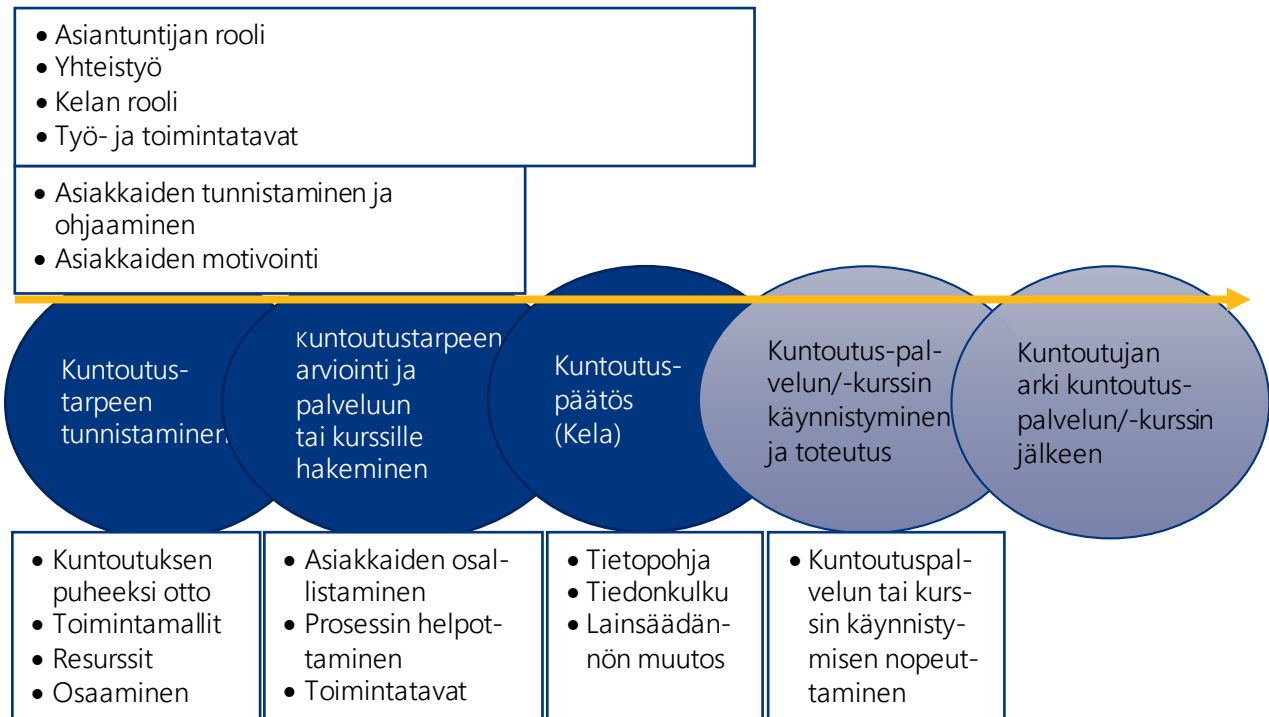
• Asiantuntijan rooli
• Yhteistyö
• Kelan rooli
• Työ- ja toimintatavat

• Asiakkaiden tunnistaminen ja ohjaaminen
• Asiakkaiden motivointi

Kuntoutustarpeen tunnistaminen

Kuntoutustarpeen arviointi ja palveluun tai kurssille hakeminen

Kuntoutuspäätös (Kela)

Kuntoutuspalvelun/-kurssin käynnistyminen ja toteutus

Kuntoutujan arki kuntoutuspalvelun/-kurssin jälkeen

• Kuntoutuksen puheeksi otto
• Toimintamallit
• Resurssit
• Osaaminen

• Asiakkaiden osallistaminen
• Prosessin helpottaminen
• Toimintatavat

• Tietopohja
• Tiedonkulku
• Lainsäädännön muutos

• Kuntoutuspalvelun tai kurssin käynnistymisen nopeuttaminen